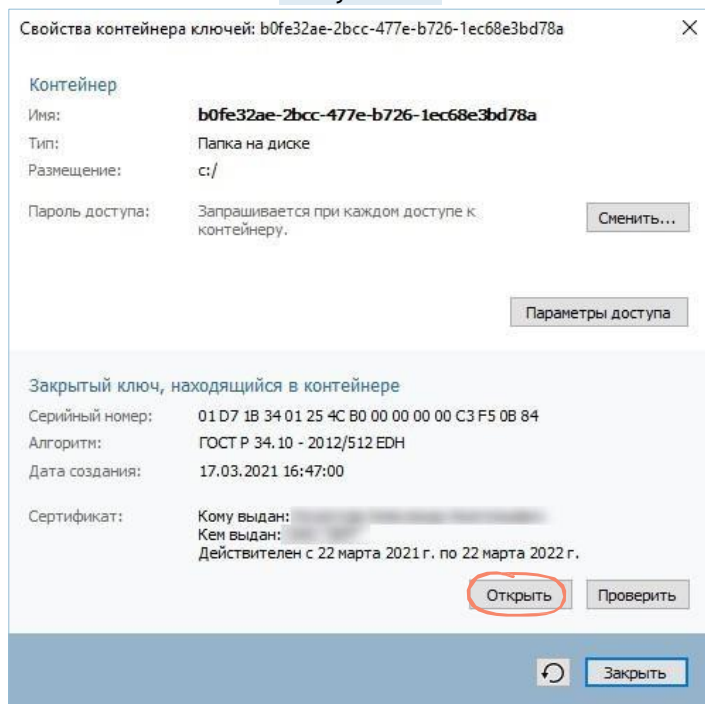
Свойства контейнера ключей: b0fe32ae-2bcc-477e-b726-1ec68e3bd78a

Контейнер

Имя: b0fe32ae-2bcc-477e-b726-1ec68e3bd78a

Тип: Папка на диске

Размещение: c:/

Пароль доступа: Запрашивается при каждом доступе к контейнеру.

Сменить...

Параметры доступа

Закрытый ключ, находящийся в контейнере

Серийный номер: 01 D7 1B 34 01 25 4C B0 00 00 00 00 C3 F5 0B 84

Алгоритм: ГОСТ Р 34.10 - 2012/512 EDH

Дата создания: 17.03.2021 16:47:00

Сертификат: Кому выдан: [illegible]
Кем выдан: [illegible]
Действителен с 22 марта 2021 г. по 22 марта 2022 г.

Открыть

Проверить

Закрыть